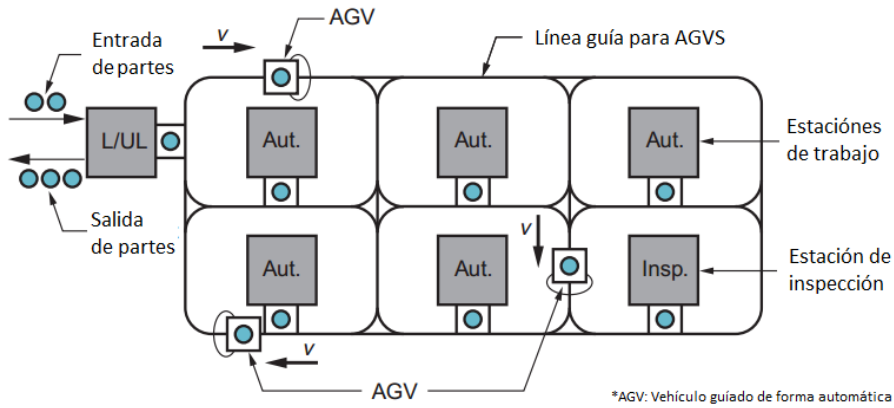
AGV

v

Entrada de partes

Línea guía para AGVS

L/UL

Aut.

Aut.

Aut.

Estaciónes de trabajo

Salida de partes

v

Aut.

Aut.

Insp.

Estación de inspección

v

AGV

*AGV: Vehículo guíado de forma automática